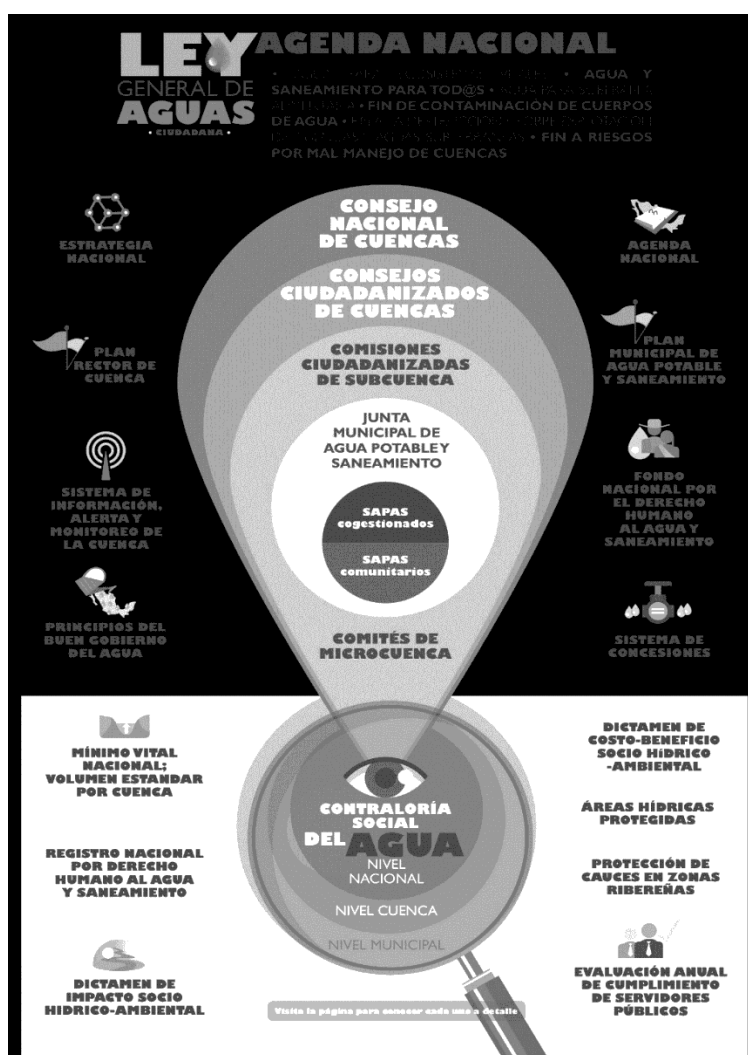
LEY GENERAL DE AGUAS
• CIUDADANA •

AGENDA NACIONAL

• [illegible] • AGUA Y SANEAMIENTO PARA TOD@S • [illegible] • FIN DE CONTAMINACIÓN DE CUERPOS DE AGUA • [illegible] • FIN A RIESGOS POR MAL MANEJO DE CUENCAS

ESTRATEGIA NACIONAL

PLAN RECTOR DE CUENCA

SISTEMA DE INFORMACIÓN, ALERTA Y MONITOREO DE LA CUENCA

PRINCIPIOS DEL BUEN GOBIERNO DEL AGUA

CONSEJO NACIONAL DE CUENCAS

CONSEJOS CIUDADANIZADOS DE CUENCAS

COMISIONES CIUDADANIZADAS DE SUBCUENCA

JUNTA MUNICIPAL DE AGUA POTABLE Y SANEAMIENTO

SAPAS cogestionados

SAPAS comunitarios

COMITÉS DE MICROCUENCA

AGENDA NACIONAL

PLAN MUNICIPAL DE AGUA POTABLE Y SANEAMIENTO

FONDO NACIONAL POR EL DERECHO HUMANO AL AGUA Y SANEAMIENTO

SISTEMA DE CONCESIONES

MÍNIMO VITAL NACIONAL; VOLUMEN ESTANDAR POR CUENCA

REGISTRO NACIONAL POR DERECHO HUMANO AL AGUA Y SANEAMIENTO

DICTAMEN DE IMPACTO SOCIO HIDRICO-AMBIENTAL

CONTRALORÍA SOCIAL DEL AGUA

NIVEL NACIONAL

NIVEL CUENCA

NIVEL MUNICIPAL

Visita la página para conocer cada uno a detalle

DICTAMEN DE COSTO-BENEFICIO SOCIO HIDRICO -AMBIENTAL

ÁREAS HÍDRICAS PROTEGIDAS

PROTECCIÓN DE CAUCES EN ZONAS RIBEREÑAS

EVALUACIÓN ANUAL DE CUMPLIMIENTO DE SERVIDORES PÚBLICOS